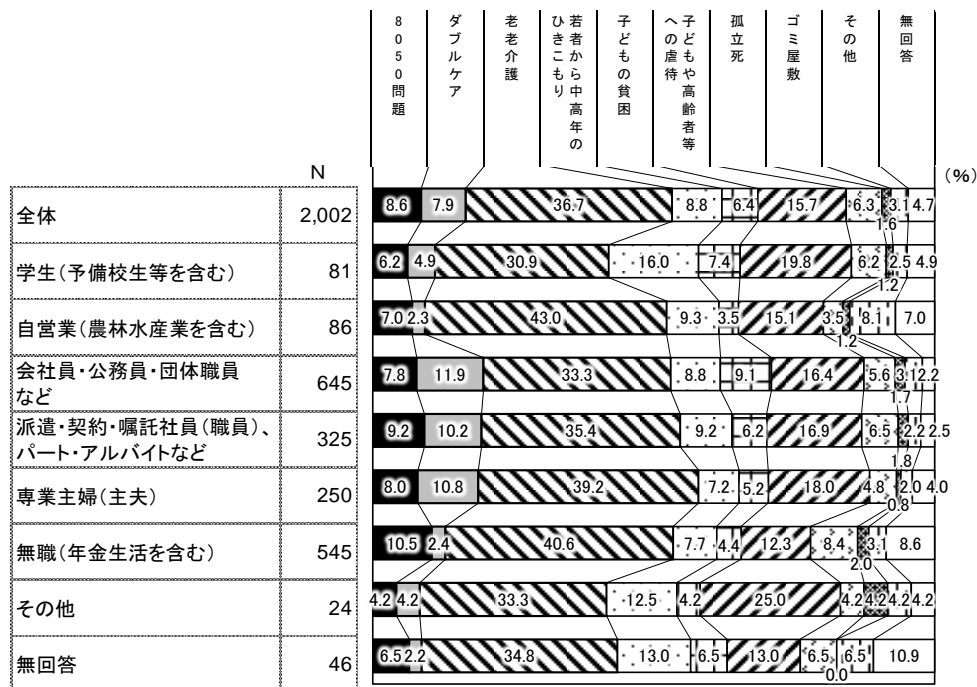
8050問題
ダブルケア
老老介護
若者から中高年のひきこもり
子どもの貧困
子どもや高齢者等への虐待
孤立死
ゴミ屋敷
その他
無回答

N (%)

| | N | | | | | | | | | | |
|---|---|---|---|---|---|---|---|---|---|---|---|
| 全体 | 2,002 | 8.6 | 7.9 | 36.7 | 8.8 | 6.4 | 15.7 | 6.3 | 1.6 | 3.1 | 4.7 |
| 学生(予備校生等を含む) | 81 | 6.2 | 4.9 | 30.9 | 16.0 | 7.4 | 19.8 | 6.2 | 1.2 | 2.5 | 4.9 |
| 自営業(農林水産業を含む) | 86 | 7.0 | 2.3 | 43.0 | 9.3 | 3.5 | 15.1 | 3.5 | 1.2 | 8.1 | 7.0 |
| 会社員・公務員・団体職員など | 645 | 7.8 | 11.9 | 33.3 | 8.8 | 9.1 | 16.4 | 5.6 | 1.7 | 3.1 | 2.2 |
| 派遣・契約・嘱託社員(職員)、パート・アルバイトなど | 325 | 9.2 | 10.2 | 35.4 | 9.2 | 6.2 | 16.9 | 6.5 | 1.8 | 2.2 | 2.5 |
| 専業主婦(主夫) | 250 | 8.0 | 10.8 | 39.2 | 7.2 | 5.2 | 18.0 | 4.8 | 0.8 | 2.0 | 4.0 |
| 無職(年金生活を含む) | 545 | 10.5 | 2.4 | 40.6 | 7.7 | 4.4 | 12.3 | 8.4 | 2.0 | 3.1 | 8.6 |
| その他 | 24 | 4.2 | 4.2 | 33.3 | 12.5 | 4.2 | 25.0 | 4.2 | 4.2 | 4.2 | 4.2 |
| 無回答 | 46 | 6.5 | 2.2 | 34.8 | 13.0 | 6.5 | 13.0 | 6.5 | 0.0 | 6.5 | 10.9 |